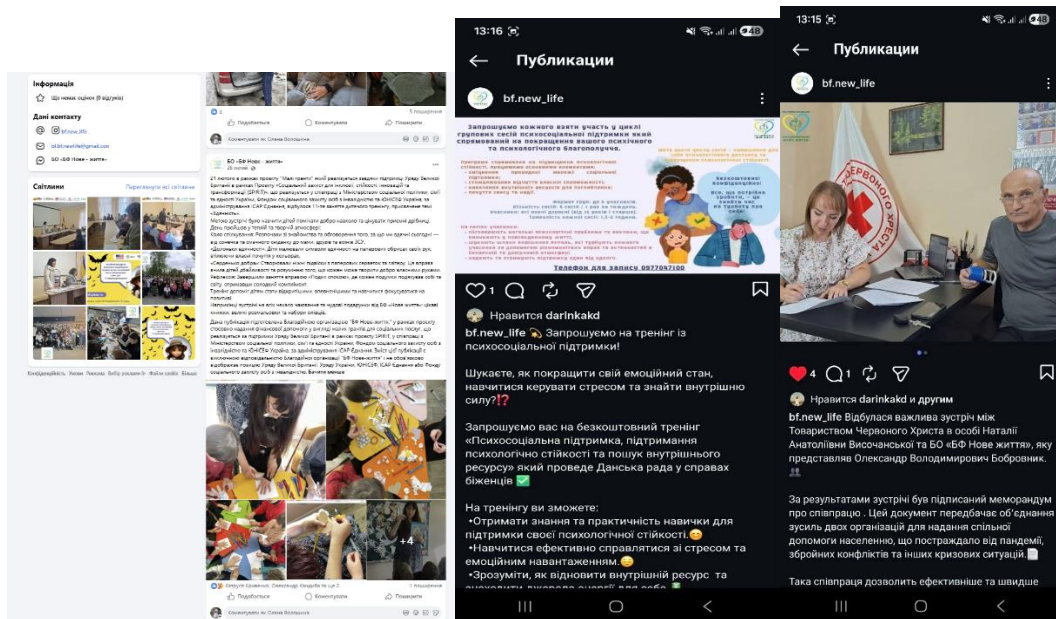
Інформація
Ще немає оцінок (0 відгуків)

Дані контакту
bf.new.life
bf.bf.newlife@gmail.com
БО «БФ Нове життя»

Світлини
Переглянути всі світлини

Конфіденційність · Умови · Реклама · Вибір реклами · Файли cookie · Більше

Подобається · Коментувати · Поширити

Коментувати як Олена Володіна

БО «БФ Нове життя»

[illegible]

Подобається · Коментувати · Поширити

Коментувати як Олена Володіна

+4

13:16
Публикации
bf.new_life

Запрошуємо кожного взяти участь у циклі групових сесій психосоціальної підтримки який спрямований на покращення вашого психічного та психологічного благополуччя.

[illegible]

Телефон для запису 0977047100

1
Нравится darinkakd
bf.new_life Запрошуємо на тренінг із психосоціальної підтримки!

Шукаєте, як покращити свій емоційний стан, навчитися керувати стресом та знайти внутрішню силу?⁉️

Запрошуємо вас на безкоштовний тренінг «Психосоціальна підтримка, підтримання психологічної стійкості та пошук внутрішнього ресурсу» який проведе Данська рада у справах біженців ✅

На тренінгу ви зможете:
•Отримати знання та практичність навички для підтримки своєї психологічної стійкості.
•Навчитися ефективно справлятися зі стресом та емоційним навантаженням.
•Зрозуміти, як відновити внутрішній ресурс та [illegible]

13:15
Публикации
bf.new_life

ЧЕРВОНОГО ХРЕСТА

4 1
Нравится darinkakd и другим
bf.new_life Відбулася важлива зустріч між Товариством Червоного Хреста в особі Наталії Анатоліївни Височанської та БО «БФ Нове життя», яку представляв Олександр Володимирович Бобровник.

За результатами зустрічі був підписаний меморандум про співпрацю . Цей документ передбачає об'єднання зусиль двох організацій для надання спільної допомоги населенню, що постраждало від пандемії, збройних конфліктів та інших кризових ситуацій.

Така співпраця дозволить ефективніше та швидше